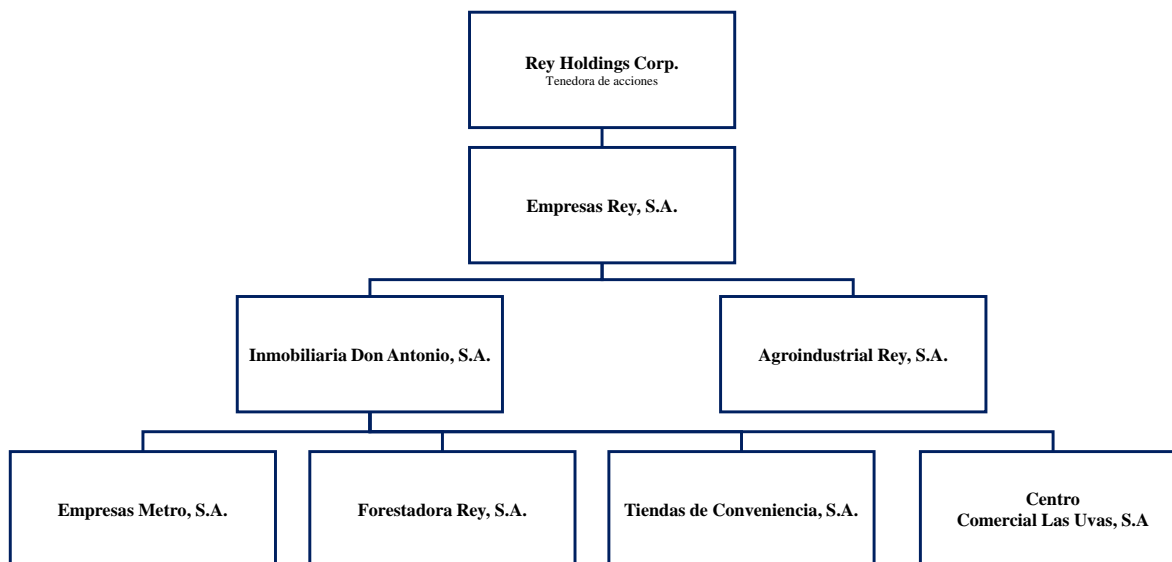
Rey Holdings Corp.
Tenedora de acciones

Empresas Rey, S.A.

Inmobiliaria Don Antonio, S.A.

Agroindustrial Rey, S.A.

Empresas Metro, S.A.

Forestadora Rey, S.A.

Tiendas de Conveniencia, S.A.

Centro
Comercial Las Uvas, S.A